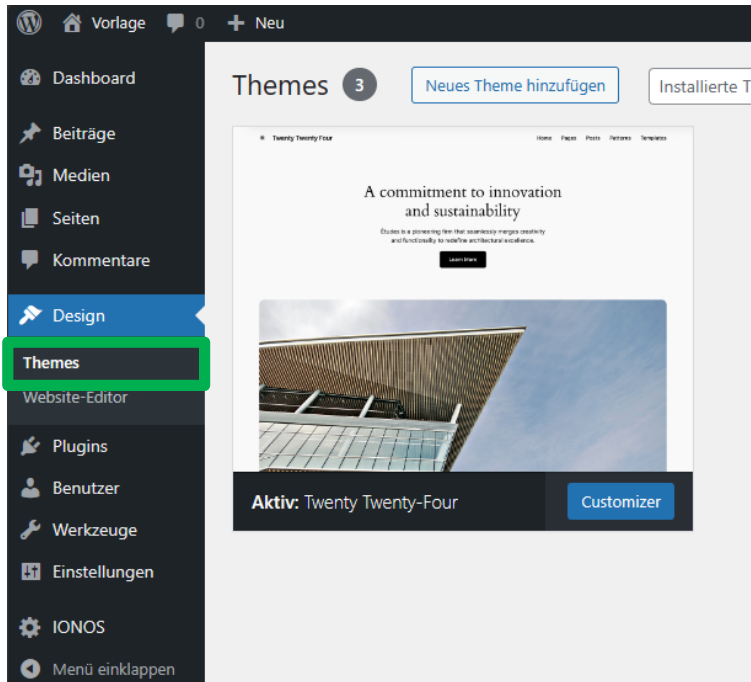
Vorlage 0 Neu

Dashboard
Beiträge
Medien
Seiten
Kommentare
Design
Themes
Website-Editor
Plugins
Benutzer
Werkzeuge
Einstellungen
IONOS
Menü einklappen

Themes 3
Neues Theme hinzufügen
Installierte T

Twenty Twenty Four
Home Pages Posts Patterns Templates

A commitment to innovation and sustainability

Études is a pioneering firm that seamlessly merges creativity and functionality to redefine architectural excellence.

Learn More

Aktiv: Twenty Twenty-Four
Customizer